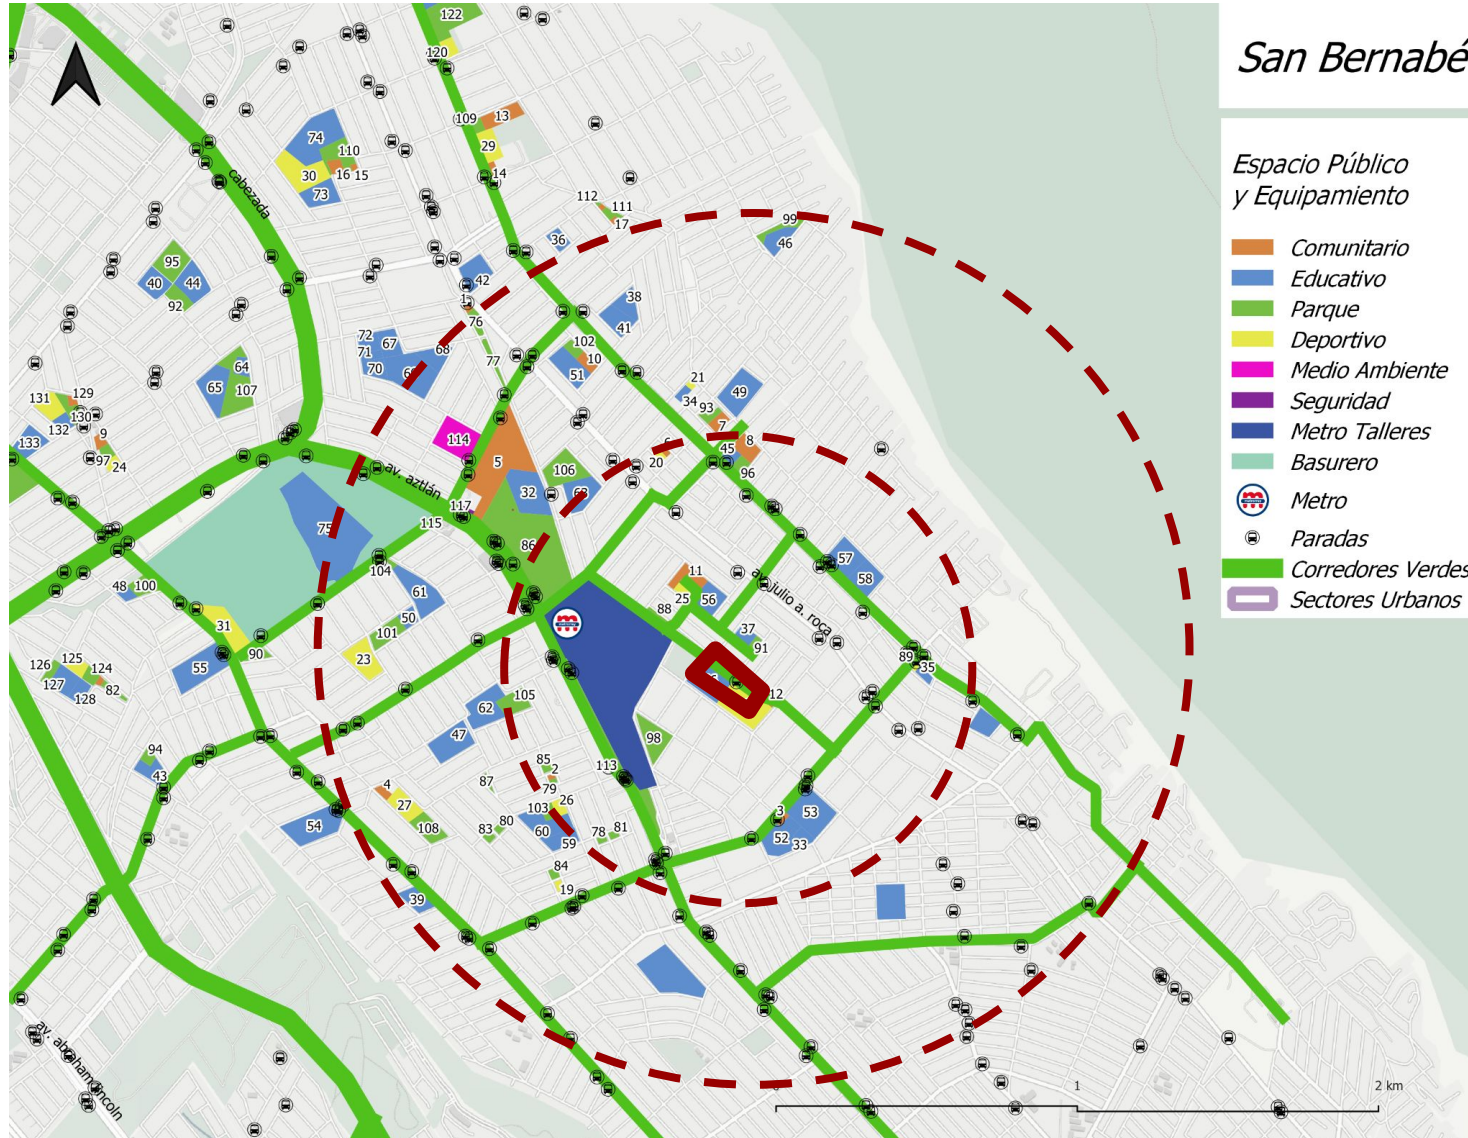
San Bernabé

Espacio Público y Equipamiento

Comunitario
Educativo
Parque
Deportivo
Medio Ambiente
Seguridad
Metro Talleres
Basurero
Metro
Paradas
Corredores Verdes
Sectores Urbanos

122
120
109
13
29
14
74
110
30
16
15
73
cabezada
112
111
17
99
46
36
95
40
44
92
42
1
76
38
41
72
71
67
70
68
77
102
10
51
21
34
93
49
7
8
45
96
64
65
107
131
129
130
132
9
133
97
24
114
5
av. aztlán
106
32
6
20
117
115
75
86
11
25
56
88
57
58
104
61
50
101
23
48
100
31
55
90
126
125
124
127
128
82
av. julio a. roca
37
91
89
35
12
105
62
47
98
94
43
85
2
87
79
113
4
27
26
103
108
83
80
60
59
78
81
3
53
52
33
54
84
19
39
av. abraham lincoln
1
2 km